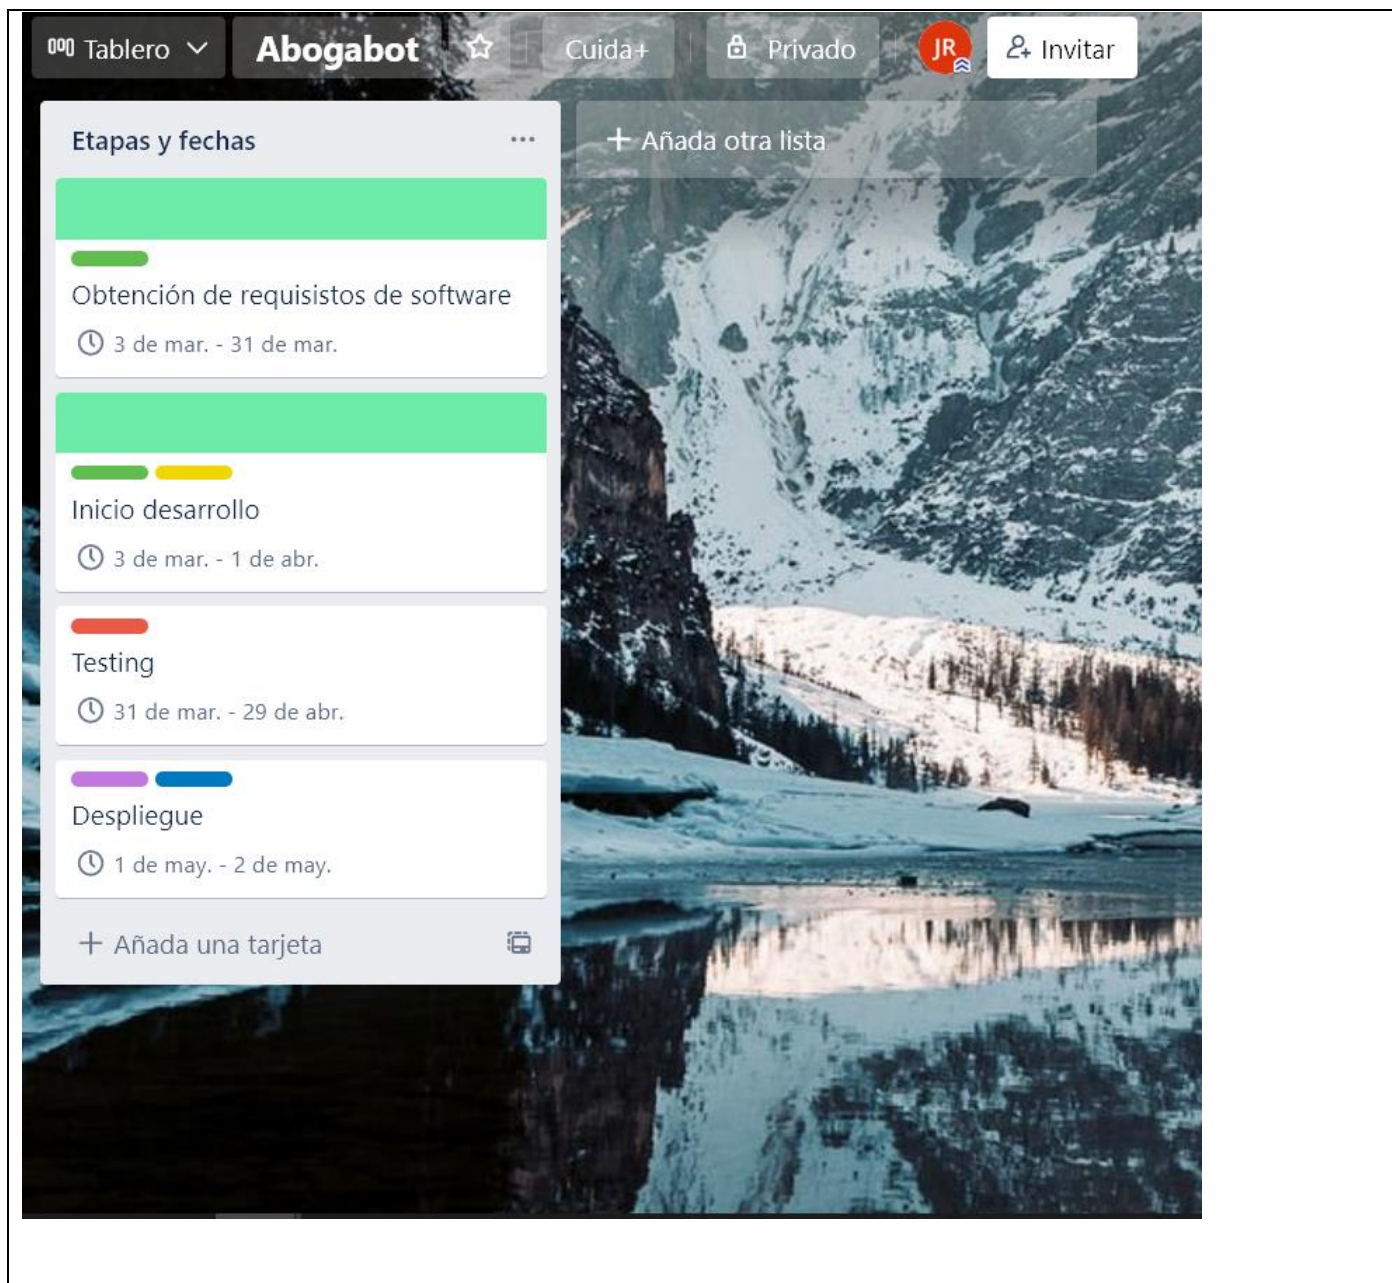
Tablero
Abogabot
Cuida+
Privado
JR
Invitar

Etapas y fechas
...

Obtención de requisistos de software
3 de mar. - 31 de mar.

Inicio desarrollo
3 de mar. - 1 de abr.

Testing
31 de mar. - 29 de abr.

Despliegue
1 de may. - 2 de may.

+ Añada una tarjeta

+ Añada otra lista